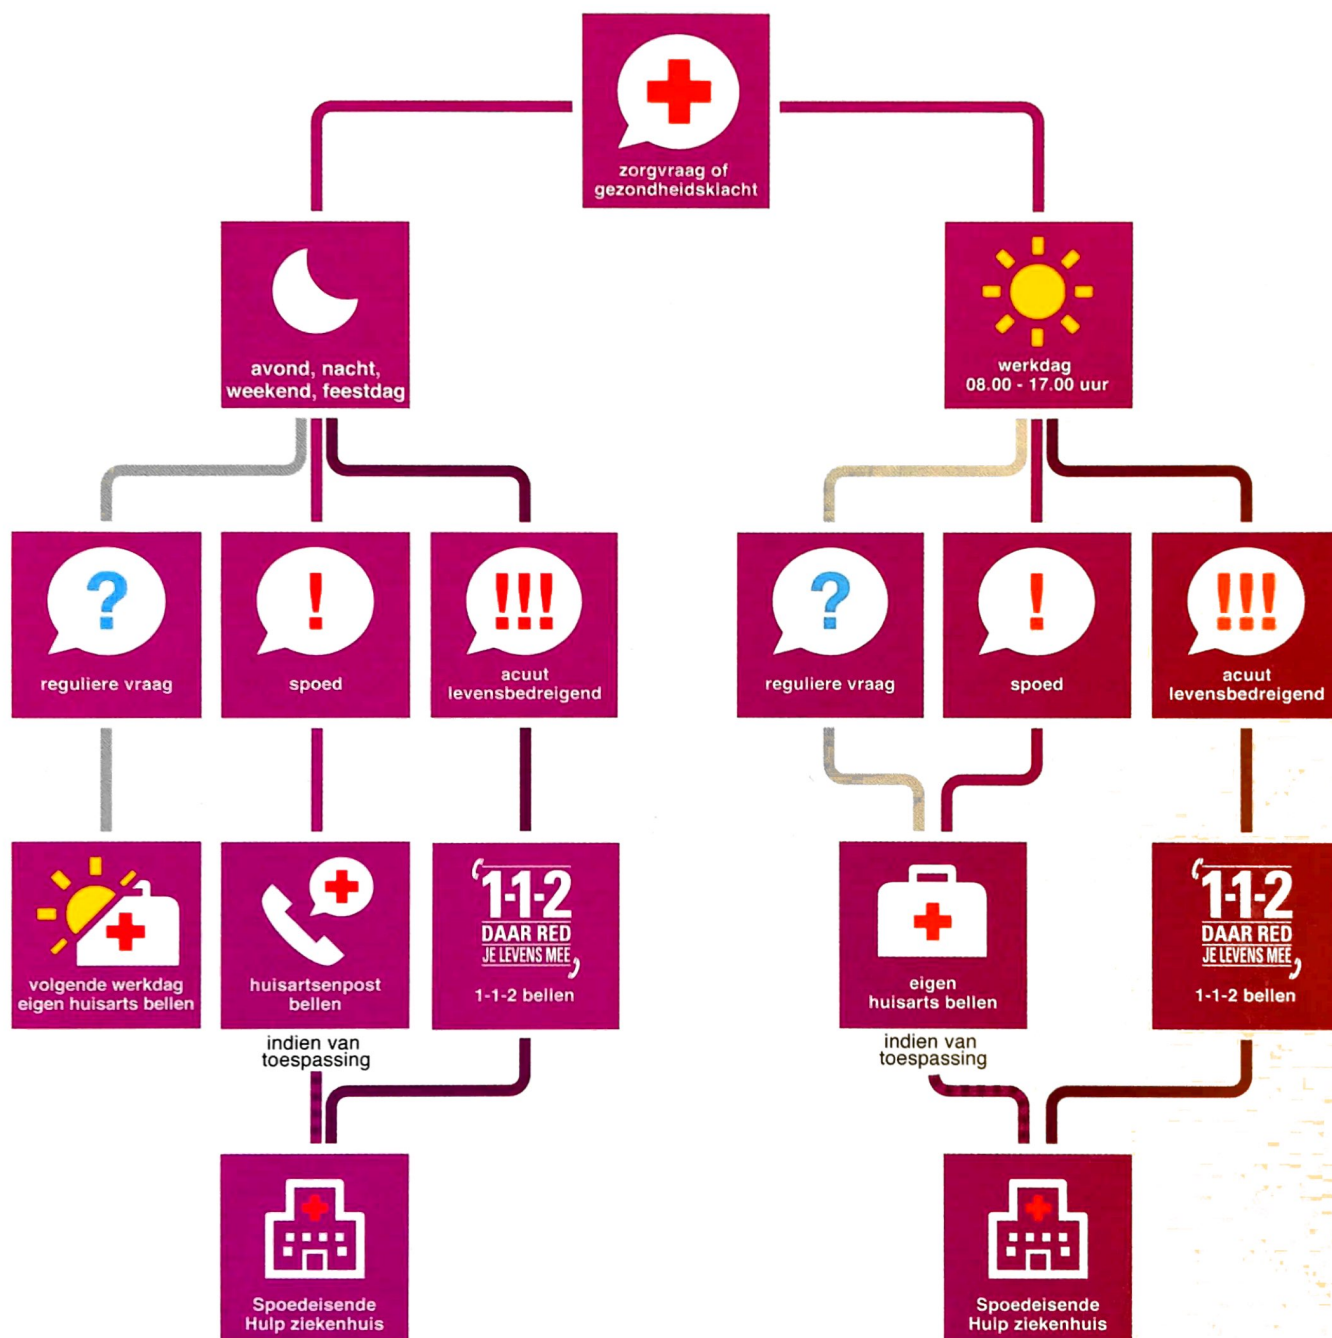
zorgvraag of gezondheidsklacht

avond, nacht, weekend, feestdag

werkdag 08.00 - 17.00 uur

?
reguliere vraag

!
spoed

!!!
acuut levensbedreigend

?
reguliere vraag

!
spoed

!!!
acuut levensbedreigend

volgende werkdag eigen huisarts bellen

huisartsenpost bellen

indien van toepassing

1-1-2 DAAR RED JE LEVENS MEE

1-1-2 bellen

eigen huisarts bellen

indien van toepassing

1-1-2 DAAR RED JE LEVENS MEE

1-1-2 bellen

Spoedeisende Hulp ziekenhuis

Spoedeisende Hulp ziekenhuis